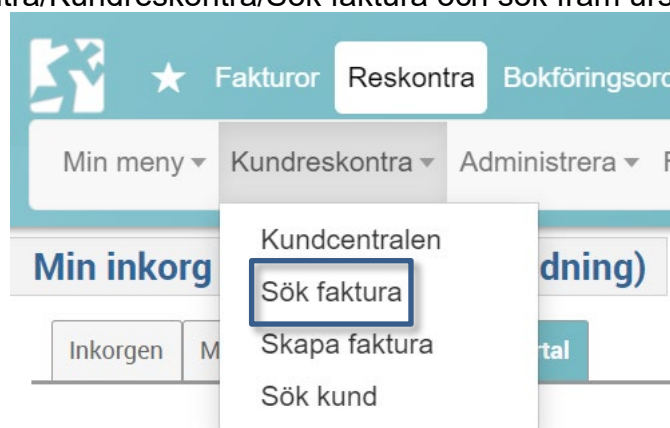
tra/Kundreskontra/Sök faktura och sök fram ur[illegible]

Fakturor Reskontra Bokföringsor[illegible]

Min meny ▾ Kundreskontra ▾ Administrera ▾ F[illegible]

Kundcentralen
Sök faktura
Skapa faktura
Sök kund

Min inkorg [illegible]dning)

Inkorgen M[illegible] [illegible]rtal